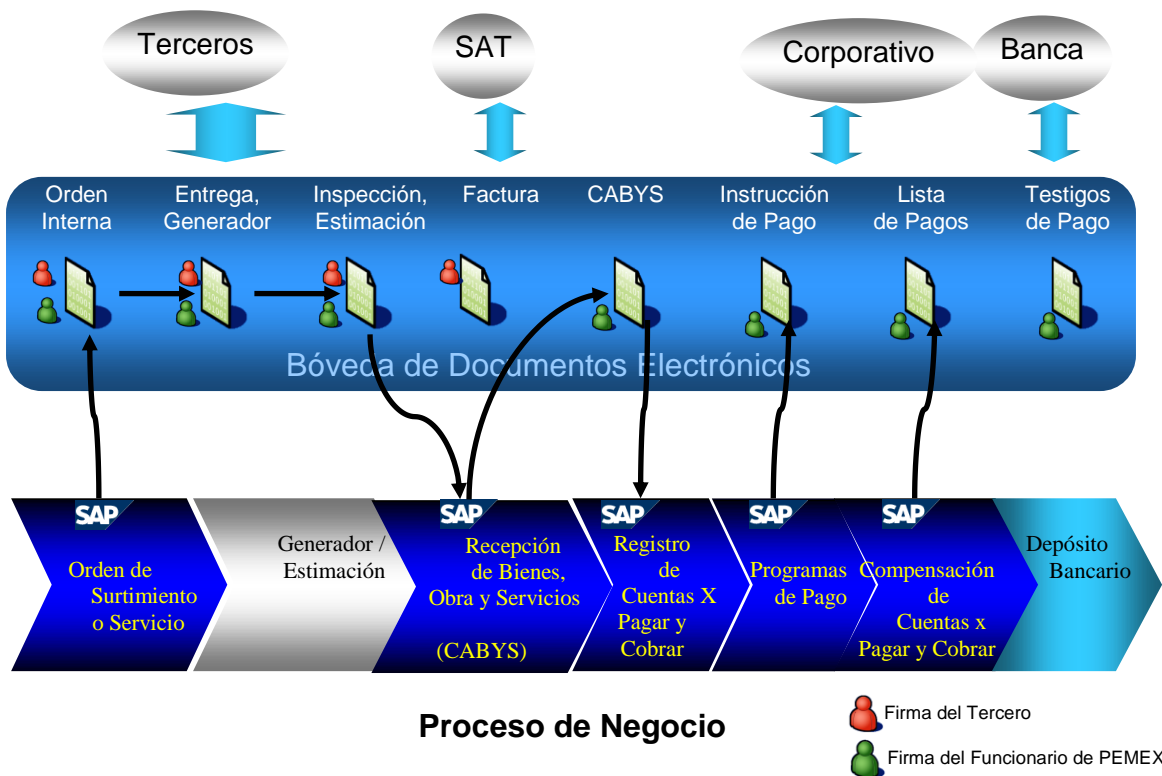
Terceros

SAT

Corporativo

Banca

Orden Interna

Entrega, Generador

Inspección, Estimación

Factura

CABYS

Instrucción de Pago

Lista de Pagos

Testigos de Pago

Bóveda de Documentos Electrónicos

SAP
Orden de Surtimiento o Servicio

Generador / Estimación

SAP
Recepción de Bienes, Obra y Servicios (CABYS)

SAP
Registro de Cuentas X Pagar y Cobrar

SAP
Programas de Pago

SAP
Compensación de Cuentas x Pagar y Cobrar

Depósito Bancario

Proceso de Negocio

Firma del Tercero

Firma del Funcionario de PEMEX